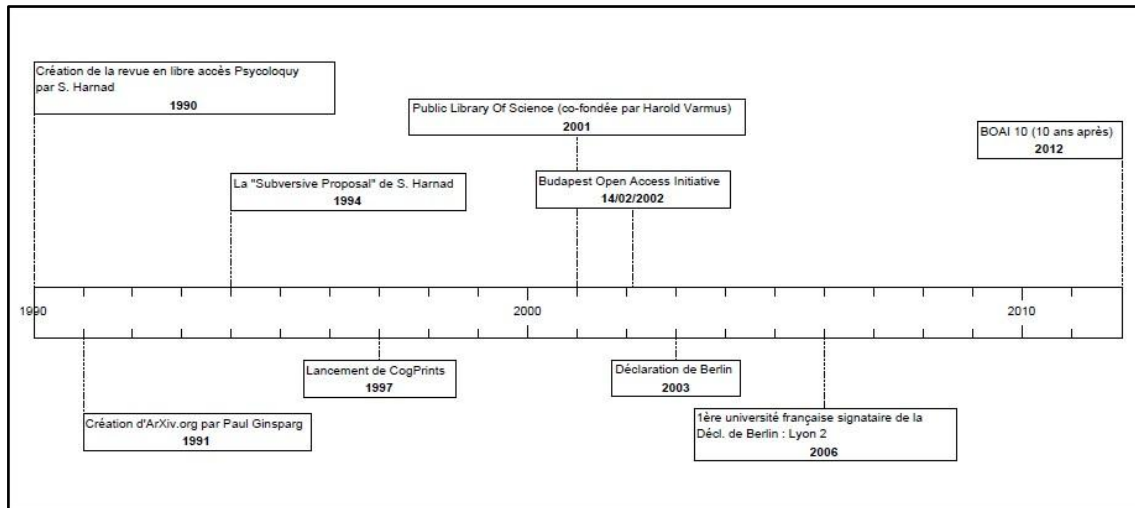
Création de la revue en libre accès Psycoloquy par S. Harnad
1990

Public Library Of Science (co-fondée par Harold Varmus)
2001

BOAI 10 (10 ans après)
2012

La "Subversive Proposal" de S. Harnad
1994

Budapest Open Access Initiative
14/02/2002

1990
2000
2010

Lancement de CogPrints
1997

Déclaration de Berlin
2003

Création d'ArXiv.org par Paul Ginsparg
1991

1ère université française signataire de la Décl. de Berlin : Lyon 2
2006